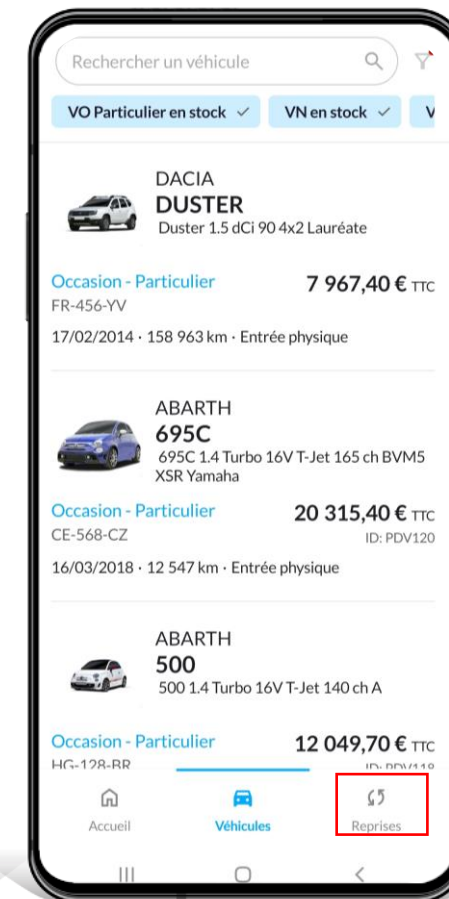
Rechercher un véhicule

VO Particulier en stock ✓ VN en stock ✓

DACIA
DUSTER
Duster 1.5 dCi 90 4x2 Lauréate

Occasion - Particulier
FR-456-YV
7 967,40 € TTC

17/02/2014 · 158 963 km · Entrée physique

ABARTH
695C
695C 1.4 Turbo 16V T-Jet 165 ch BVM5 XSR Yamaha

Occasion - Particulier
CE-568-CZ
20 315,40 € TTC
ID: PDV120

16/03/2018 · 12 547 km · Entrée physique

ABARTH
500
500 1.4 Turbo 16V T-Jet 140 ch A

Occasion - Particulier
HG-128-BR
12 049,70 € TTC
ID: PDV118

Accueil
Véhicules
Reprises